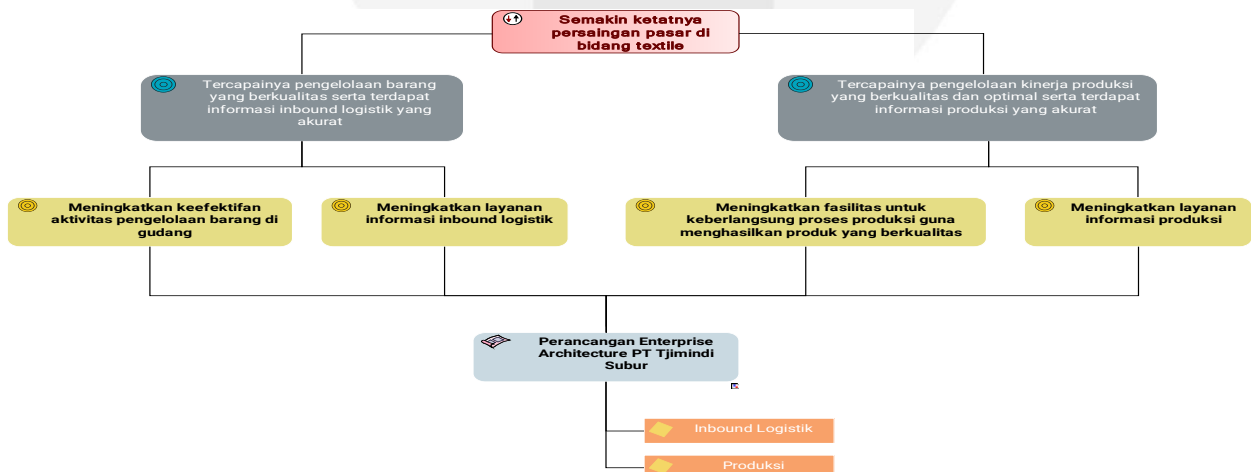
Semakin ketatnya persaingan pasar di bidang textile

Tercapainya pengelolaan barang yang berkualitas serta terdapat informasi inbound logistik yang akurat

Tercapainya pengelolaan kinerja produksi yang berkualitas dan optimal serta terdapat informasi produksi yang akurat

Meningkatkan keefektifan aktivitas pengelolaan barang di gudang

Meningkatkan layanan informasi inbound logistik

Meningkatkan fasilitas untuk keberlangsung proses produksi guna menghasilkan produk yang berkualitas

Meningkatkan layanan informasi produksi

Perancangan Enterprise Architecture PT Tjimindi Subur

Inbound Logistik

Produksi